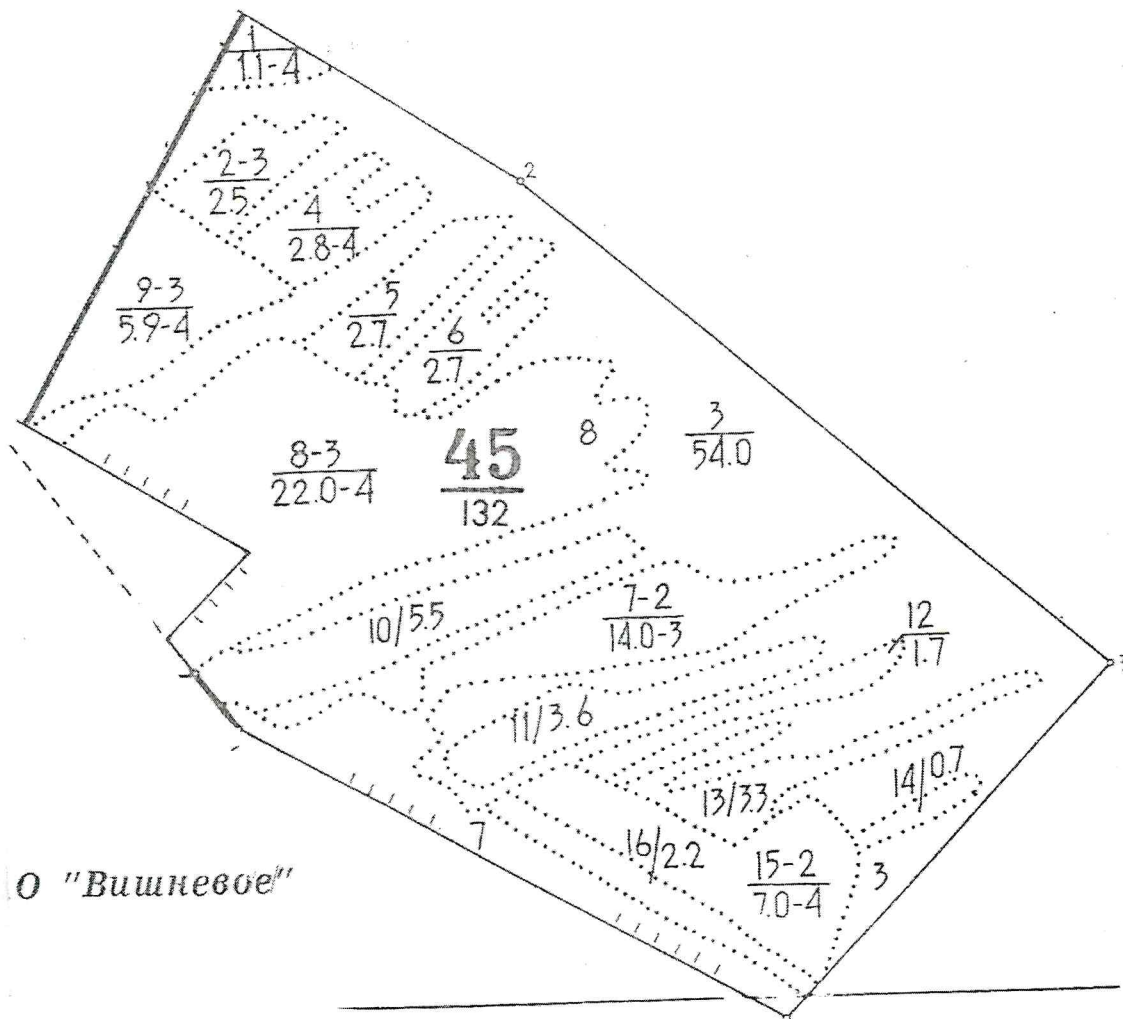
$\frac{1}{1.1\text{-}4}$

$\frac{2\text{-}3}{2.5}$

$\frac{4}{2.8\text{-}4}$

2

$\frac{9\text{-}3}{5.9\text{-}4}$

$\frac{5}{2.7}$

$\frac{6}{2.7}$

8

$\frac{3}{54.0}$

$\frac{8\text{-}3}{22.0\text{-}4}$

$\frac{45}{132}$

10/5.5

$\frac{7\text{-}2}{14.0\text{-}3}$

$\frac{12}{1.7}$

11/3.6

13/3.3

14/0.7

7

16/2.2

$\frac{15\text{-}2}{7.0\text{-}4}$

3

О "Вишневое"